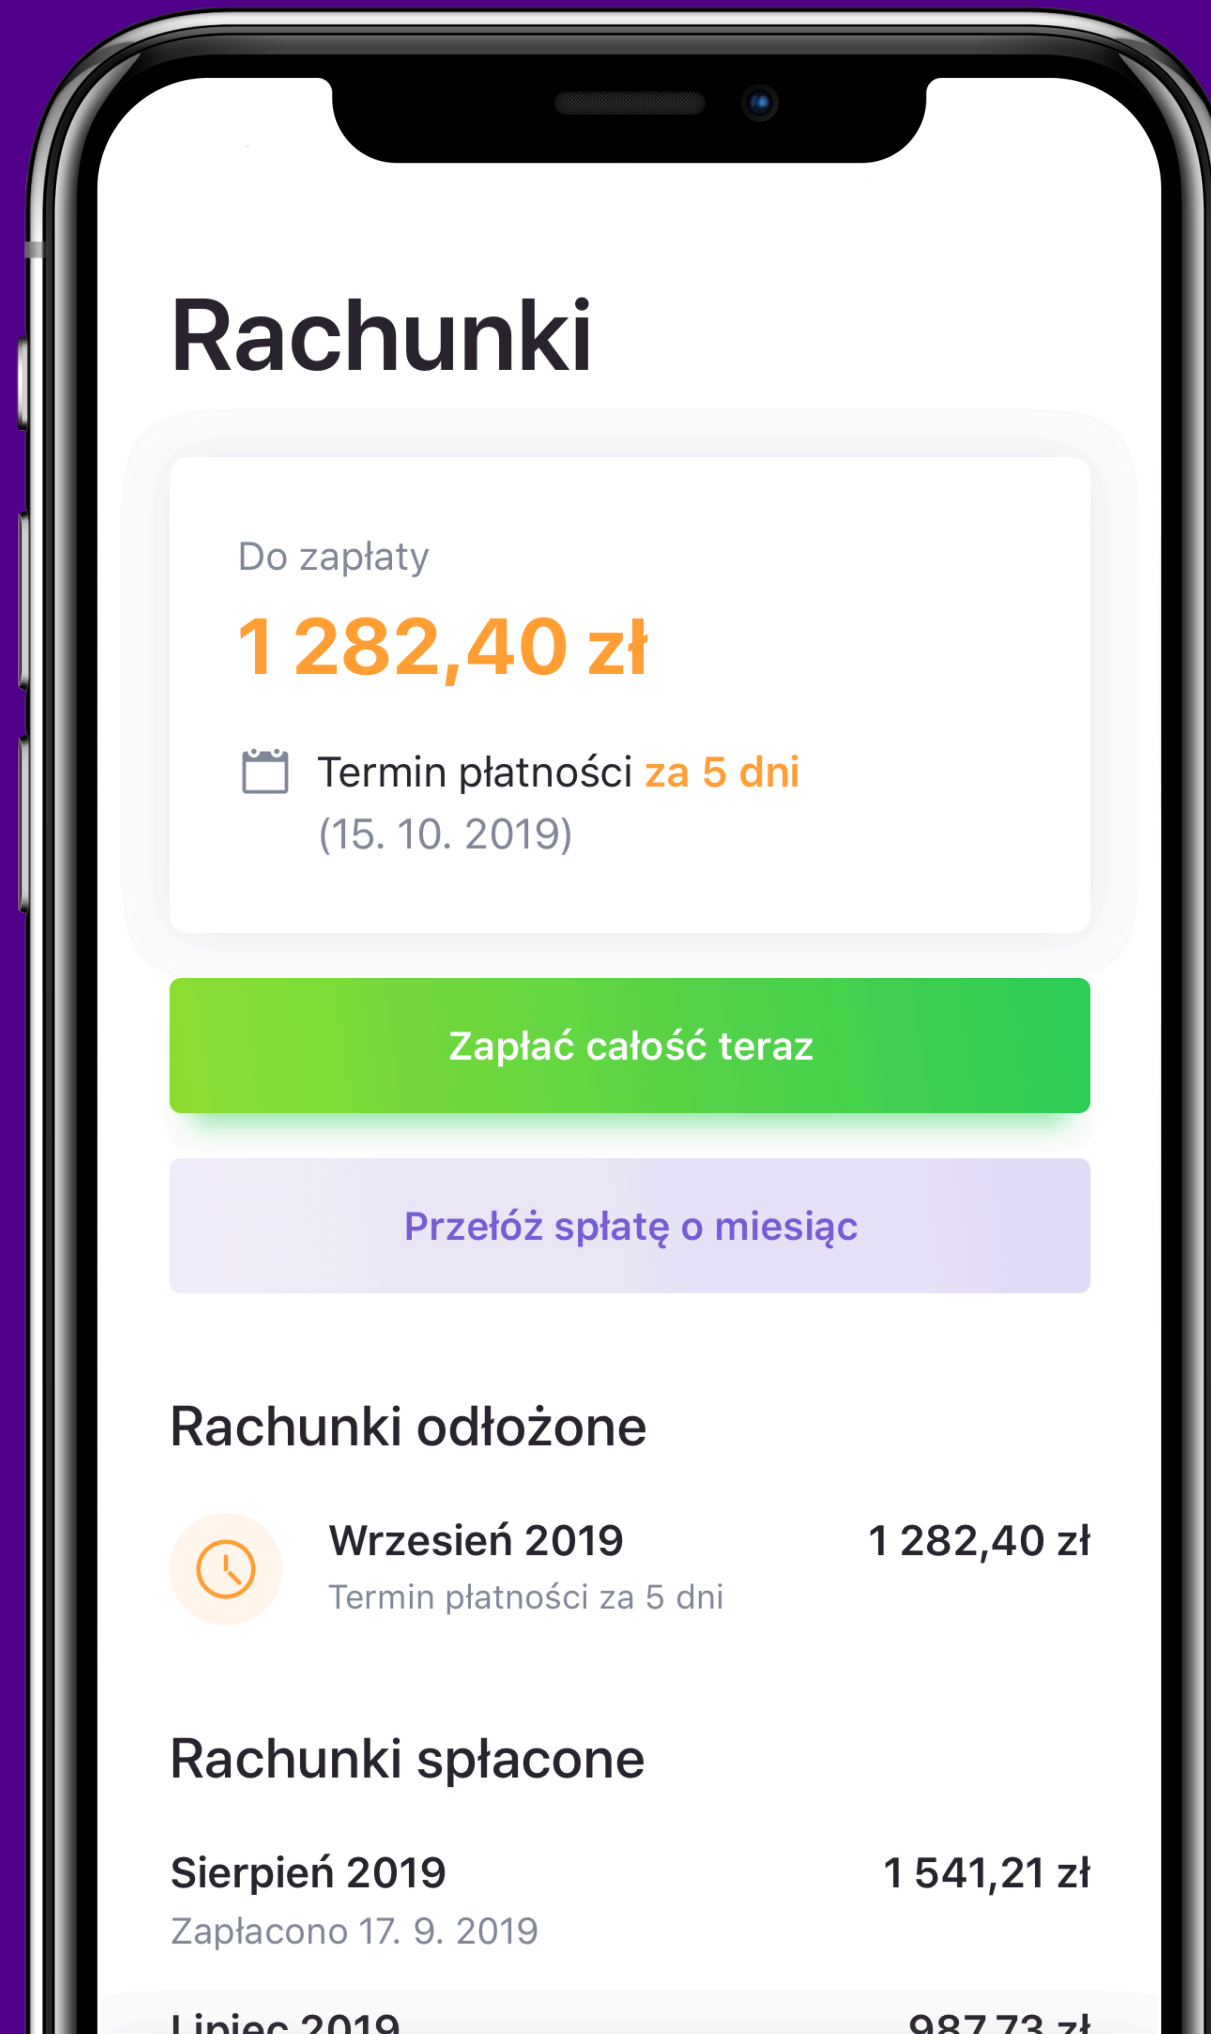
Rachunki

Do zapłaty

1 282,40 zł

Termin płatności za 5 dni (15. 10. 2019)

Zapłać całość teraz

Przełóż spłatę o miesiąc

Rachunki odłożone

Wrzesień 2019
Termin płatności za 5 dni
1 282,40 zł

Rachunki spłacone

Sierpień 2019
Zapłacono 17. 9. 2019
1 541,21 zł

Lipiec 2019
987,73 zł